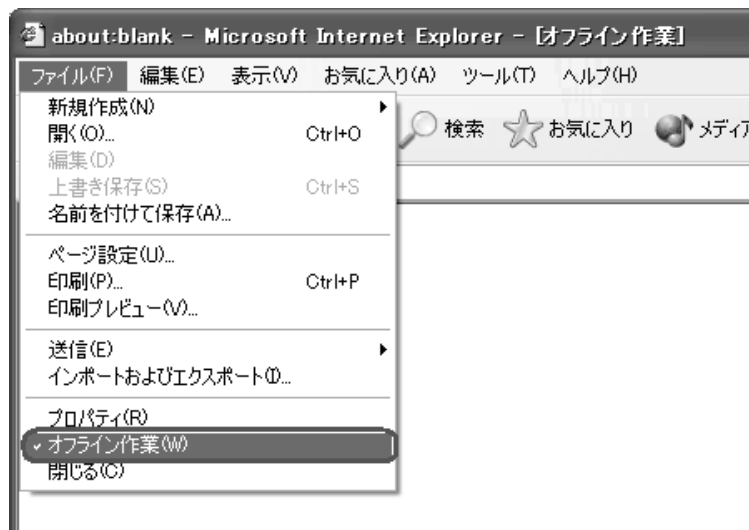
about:blank - Microsoft Internet Explorer - [オフライン作業]

ファイル(F) 編集(E) 表示(V) お気に入り(A) ツール(T) ヘルプ(H)

新規作成(N)
開く(O)... Ctrl+O
編集(D)
上書き保存(S) Ctrl+S
名前を付けて保存(A)...

ページ設定(U)...
印刷(P)... Ctrl+P
印刷プレビュー(V)...

送信(E)
インポートおよびエクスポート(I)...

プロパティ(R)
✓ オフライン作業(W)
閉じる(C)

検索 お気に入り メディア